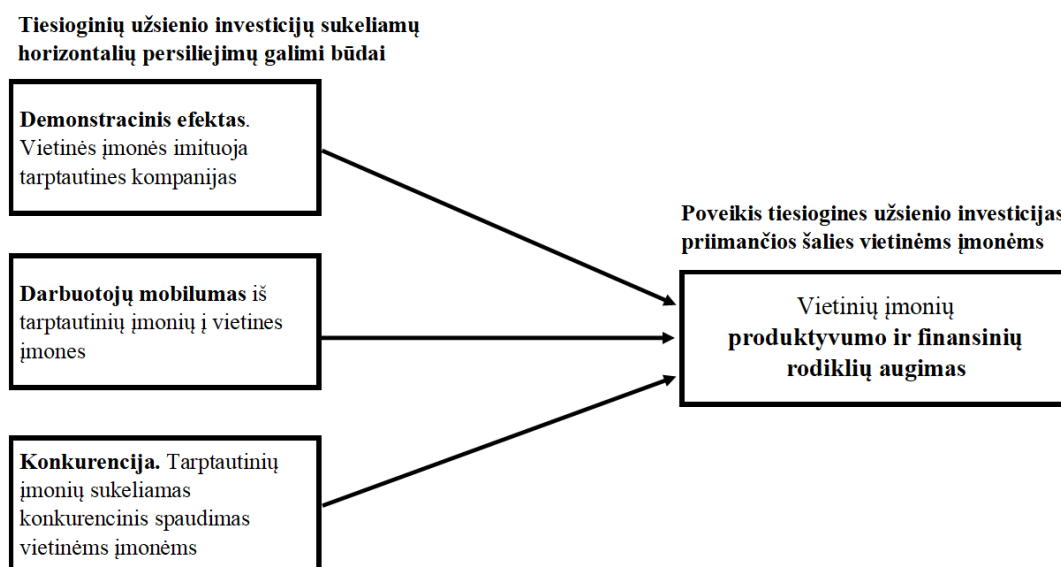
Tiesioginių užsienio investicijų sukeliamų horizontalių persiliejimų galimi būdai

Demonstracinis efektas. Vietinės įmonės imituoja tarptautines kompanijas

Darbuotojų mobilumas iš tarptautinių įmonių į vietines įmones

Konkurencija. Tarptautinių įmonių sukeliamas konkurencinis spaudimas vietinėms įmonėms

Poveikis tiesiogines užsienio investicijas priimančios šalies vietinėms įmonėms

Vietinių įmonių produktyvumo ir finansinių rodiklių augimas